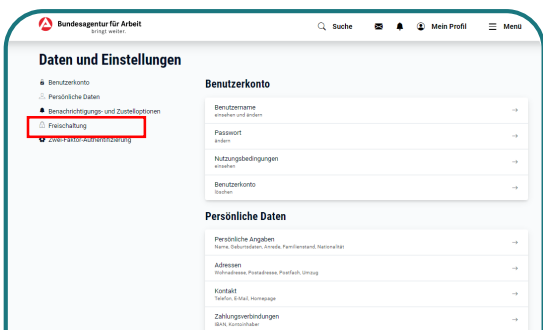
Bundesagentur für Arbeit
bringt weiter.

Suche

Mein Profil

Menü

Daten und Einstellungen

Benutzerkonto

Persönliche Daten

Benachrichtigungs- und Zustelloptionen

Freischaltung

Zwei-Faktor-Authentifizierung

Benutzerkonto

Benutzername
einsehen und ändern

Passwort
ändern

Nutzungsbedingungen
einsehen

Benutzerkonto
löschen

Persönliche Daten

Persönliche Angaben
Name, Geburtsdaten, Anrede, Familienstand, Nationalität

Adressen
Wohnadresse, Postadresse, Postfach, Umzug

Kontakt
Telefon, E-Mail, Homepage

Zahlungsverbindungen
IBAN, Kontoinhaber